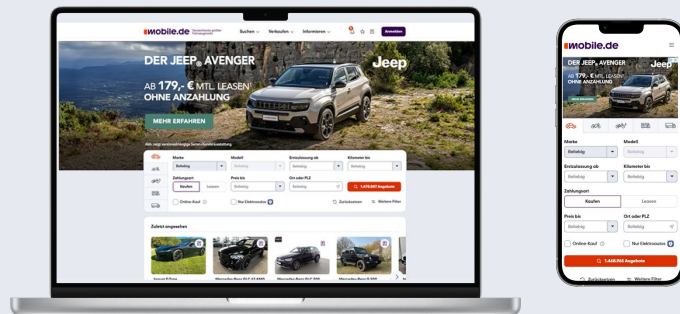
mobile.de Deutschlands größter Fahrzeugmarkt

Suchen Verkaufen Informieren Anmelden

DER JEEP® AVENGER

AB 179,- € MTL. LEASEN* OHNE ANZAHLUNG

Jeep

MEHR ERFAHREN

Marke
Beliebig
Modell
Beliebig
Erstzulassung ab
Beliebig
Kilometer bis
Beliebig

Zahlungsart
Kaufen
Leasen
Preis bis
Beliebig
Ort oder PLZ
Beliebig
1.478.807 Angebote

Online-Kauf
Nur Elektroautos
Zurücksetzen
Weitere Filter

Zuletzt angesehen

mobile.de

DER JEEP® AVENGER

Jeep

MEHR ERFAHREN

Marke
Beliebig
Modell
Beliebig
Erstzulassung ab
Beliebig
Kilometer bis
Beliebig
Zahlungsart
Kaufen
Leasen
Preis bis
Beliebig
Ort oder PLZ
Beliebig
Online-Kauf
Nur Elektroautos
1.460.965 Angebote
Zurücksetzen
Weitere Filter